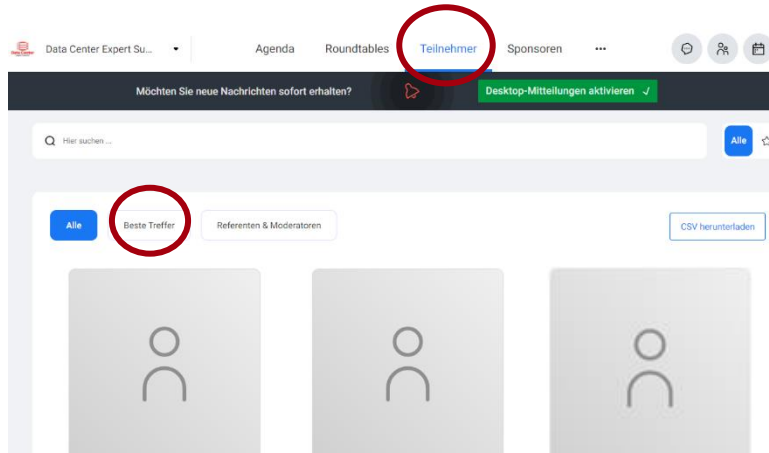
Data Center Expert Su...

Agenda Roundtables Teilnehmer Sponsoren •••

Möchten Sie neue Nachrichten sofort erhalten?

Desktop-Mitteilungen aktivieren ✓

Hier suchen ...

Alle

Alle

Beste Treffer

Referenten & Moderatoren

CSV herunterladen